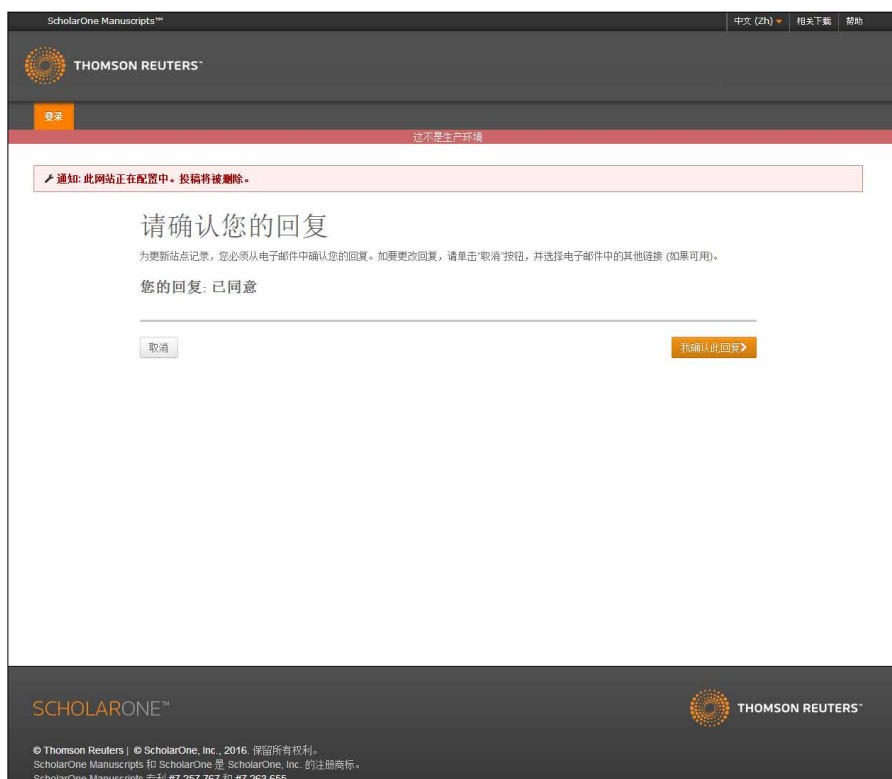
ScholarOne Manuscripts™

中文 (Zh) | 相关下载 | 帮助

THOMSON REUTERS™

登录

这不是生产环境

通知: 此网站正在配置中。投稿将被删除。

请确认您的回复

为更新站点记录，您必须从电子邮件中确认您的回复。如要更改回复，请单击"取消"按钮，并选择电子邮件中的其他链接 (如果可用)。

您的回复: 已同意

取消

我确认此回复

SCHOLARONE™

THOMSON REUTERS™

© Thomson Reuters | © ScholarOne, Inc., 2016. 保留所有权利。
ScholarOne Manuscripts 和 ScholarOne 是 ScholarOne, Inc. 的注册商标。
ScholarOne Manuscripts 专利 #7,257,767 和 #7,263,655